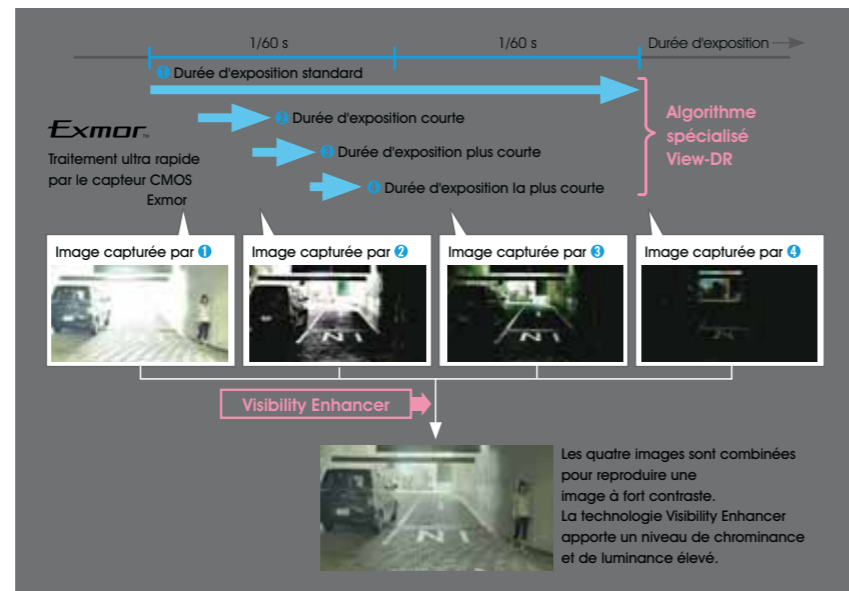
1/60 s

1/60 s

Durée d'exposition

❶ Durée d'exposition standard

❷ Durée d'exposition courte

❸ Durée d'exposition plus courte

❹ Durée d'exposition la plus courte

Algorithme spécialisé View-DR

Exmor

Traitement ultra rapide par le capteur CMOS Exmor

Image capturée par ❶

Image capturée par ❷

Image capturée par ❸

Image capturée par ❹

Visibility Enhancer

Les quatre images sont combinées pour reproduire une image à fort contraste. La technologie Visibility Enhancer apporte un niveau de chrominance et de luminance élevé.